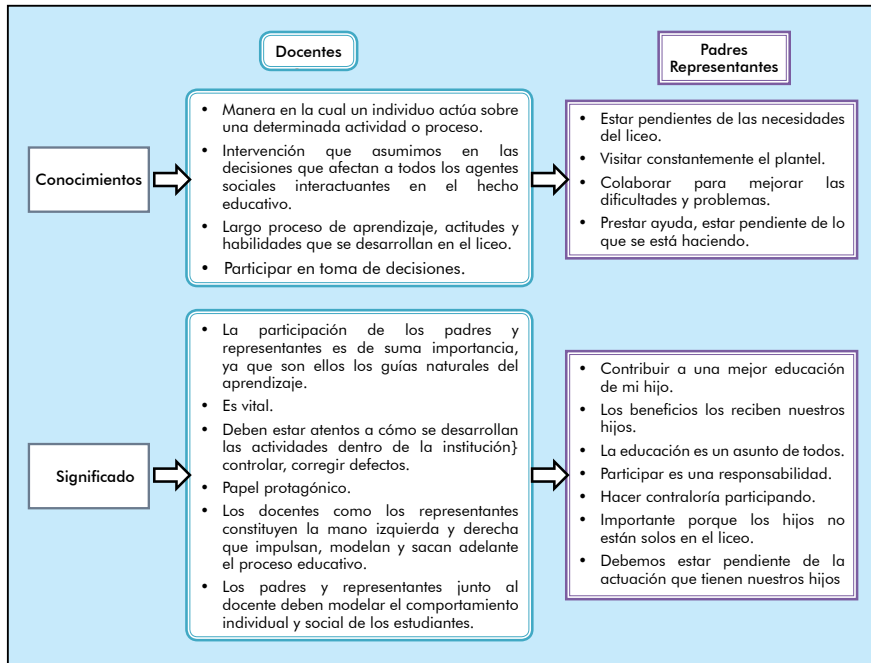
Docentes

Padres Representantes

Conocimientos

- Manera en la cual un individuo actúa sobre una determinada actividad o proceso.
- Intervención que asumimos en las decisiones que afectan a todos los agentes sociales interactuantes en el hecho educativo.
- Largo proceso de aprendizaje, actitudes y habilidades que se desarrollan en el liceo.
- Participar en toma de decisiones.

- Estar pendientes de las necesidades del liceo.
- Visitar constantemente el plantel.
- Colaborar para mejorar las dificultades y problemas.
- Prestar ayuda, estar pendiente de lo que se está haciendo.

Significado

- La participación de los padres y representantes es de suma importancia, ya que son ellos los guías naturales del aprendizaje.
- Es vital.
- Deben estar atentos a cómo se desarrollan las actividades dentro de la institución} controlar, corregir defectos.
- Papel protagónico.
- Los docentes como los representantes constituyen la mano izquierda y derecha que impulsan, modelan y sacan adelante el proceso educativo.
- Los padres y representantes junto al docente deben modelar el comportamiento individual y social de los estudiantes.

- Contribuir a una mejor educación de mi hijo.
- Los beneficios los reciben nuestros hijos.
- La educación es un asunto de todos.
- Participar es una responsabilidad.
- Hacer contraloría participando.
- Importante porque los hijos no están solos en el liceo.
- Debemos estar pendiente de la actuación que tienen nuestros hijos